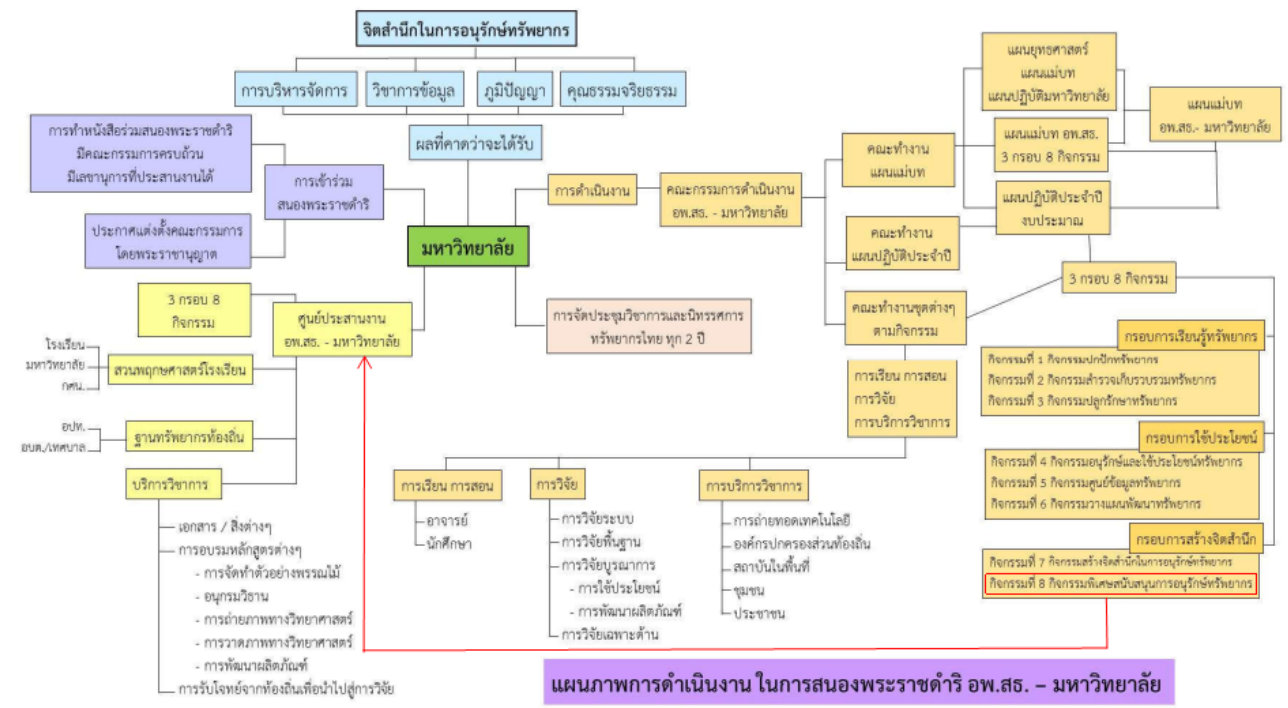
จิตสำนึกในการอนุรักษ์ทรัพยากร

การบริหารจัดการ
วิชาการข้อมูล
ภูมิปัญญา
คุณธรรมจริยธรรม

ผลที่คาดว่าจะได้รับ

การทำหนังสือร่วมสนองพระราชดำริ มีคณะกรรมการครบถ้วน มีเลขานุการที่ประสานงานได้

ประกาศแต่งตั้งคณะกรรมการ โดยพระราชานุญาต

การเข้าร่วม สนองพระราชดำริ

มหาวิทยาลัย

3 กรอบ 8 กิจกรรม

ศูนย์ประสานงาน อพ.สธ. - มหาวิทยาลัย

โรงเรียน
มหาวิทยาลัย
กศน.
สวนพฤกษศาสตร์โรงเรียน

อปท.
อบต./เทศบาล
ฐานทรัพยากรท้องถิ่น

บริการวิชาการ
- เอกสาร / สิ่งต่างๆ
- การอบรมหลักสูตรต่างๆ
- การจัดทำตัวอย่างพรรณไม้
- อนุกรมวิธาน
- การถ่ายภาพทางวิทยาศาสตร์
- การวาดภาพทางวิทยาศาสตร์
- การพัฒนาผลิตภัณฑ์
- การรับโจทย์จากท้องถิ่นเพื่อนำไปสู่การวิจัย

การดำเนินงาน
คณะกรรมการดำเนินงาน อพ.สธ. - มหาวิทยาลัย

การจัดประชุมวิชาการและนิทรรศการ ทรัพยากรไทย ทุก 2 ปี

คณะทำงาน แผนแม่บท
คณะทำงาน แผนปฏิบัติประจำปี
คณะทำงานชุดต่างๆ ตามกิจกรรม

แผนยุทธศาสตร์ แผนแม่บท แผนปฏิบัติมหาวิทยาลัย
แผนแม่บท อพ.สธ. 3 กรอบ 8 กิจกรรม
แผนแม่บท อพ.สธ.- มหาวิทยาลัย
แผนปฏิบัติประจำปี งบประมาณ
3 กรอบ 8 กิจกรรม

การเรียน การสอน การวิจัย การบริการวิชาการ

การเรียน การสอน
- อาจารย์
- นักศึกษา

การวิจัย
- การวิจัยระบบ
- การวิจัยพื้นฐาน
- การวิจัยบูรณาการ
- การใช้ประโยชน์
- การพัฒนาผลิตภัณฑ์
- การวิจัยเฉพาะด้าน

การบริการวิชาการ
- การถ่ายทอดเทคโนโลยี
- องค์กรปกครองส่วนท้องถิ่น
- สถาบันในพื้นที่
- ชุมชน
- ประชาชน

กรอบการเรียนรู้ทรัพยากร
กิจกรรมที่ 1 กิจกรรมปกปักทรัพยากร
กิจกรรมที่ 2 กิจกรรมสำรวจเก็บรวบรวมทรัพยากร
กิจกรรมที่ 3 กิจกรรมปลูกรักษาทรัพยากร

กรอบการใช้ประโยชน์
กิจกรรมที่ 4 กิจกรรมอนุรักษ์และใช้ประโยชน์ทรัพยากร
กิจกรรมที่ 5 กิจกรรมศูนย์ข้อมูลทรัพยากร
กิจกรรมที่ 6 กิจกรรมวางแผนพัฒนาทรัพยากร

กรอบการสร้างจิตสำนึก
กิจกรรมที่ 7 กิจกรรมสร้างจิตสำนึกในการอนุรักษ์ทรัพยากร
กิจกรรมที่ 8 กิจกรรมพิเศษสนับสนุนการอนุรักษ์ทรัพยากร

แผนภาพการดำเนินงาน ในการสนองพระราชดำริ อพ.สธ. – มหาวิทยาลัย